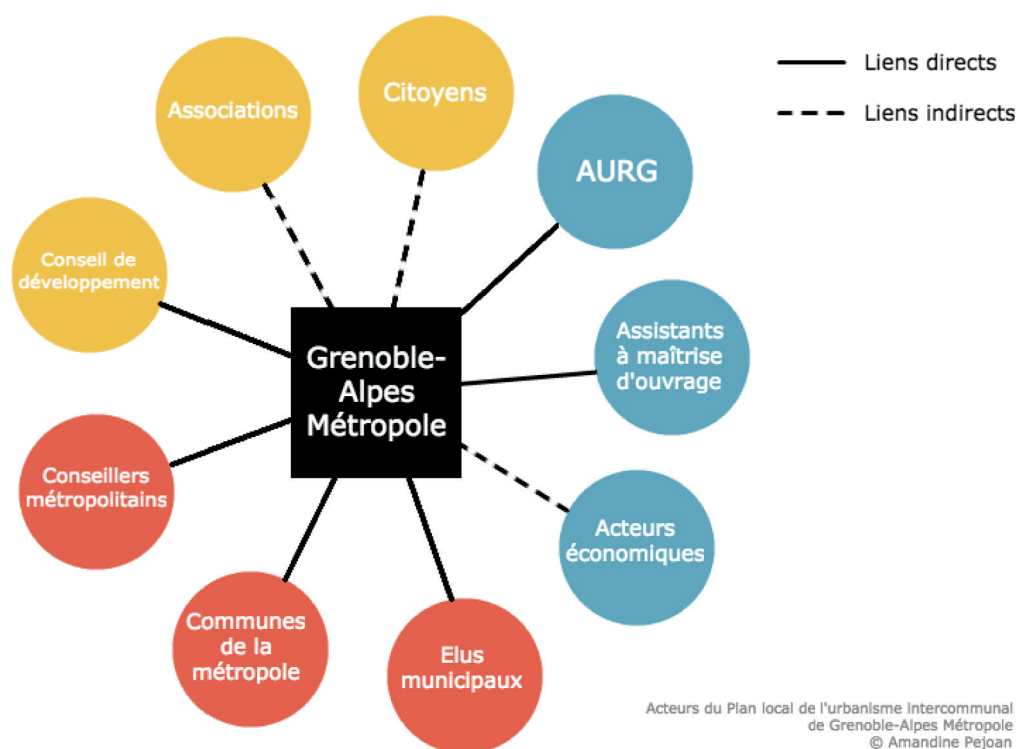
Liens directs

Liens indirects

Associations

Citoyens

AURG

Conseil de développement

Grenoble-Alpes Métropole

Assistants à maîtrise d'ouvrage

Conseillers métropolitains

Acteurs économiques

Communes de la métropole

Elus municipaux

Acteurs du Plan local de l'urbanisme intercommunal de Grenoble-Alpes Métropole
© Amandine Pejoan